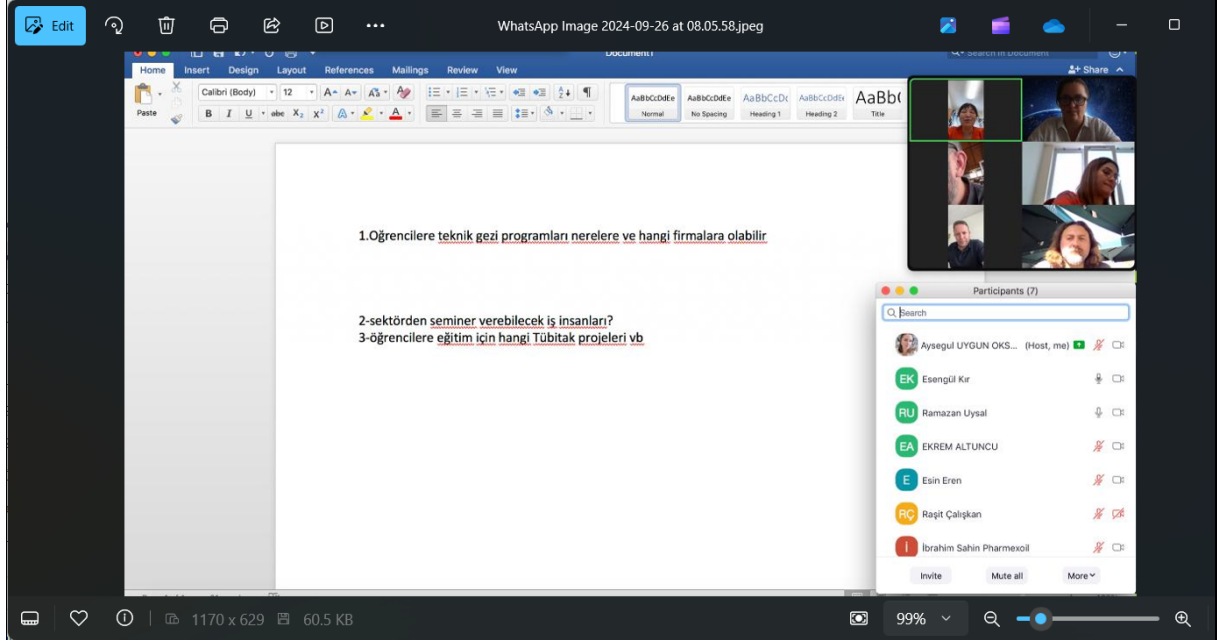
Edit

WhatsApp Image 2024-09-26 at 08.05.58.jpeg

Document1

Search in Document

Home Insert Design Layout References Mailings Review View

Share

Paste

Calibri (Body) 12

B I U abc $X_2$ $X^2$

AaBbCcDdEe Normal
AaBbCcDdEe No Spacing
AaBbCcDc Heading 1
AaBbCcDdEe Heading 2
AaBb( Title

1.Oğrencilere teknik gezi programları nerelere ve hangi firmalara olabilir

2-sektörden seminer verebilecek iş insanları?
3-öğrencilere eğitim için hangi Tübitak projeleri vb

Participants (7)

Search

Aysegul UYGUN OKS... (Host, me)
EK Esengül Kır
RU Ramazan Uysal
EA EKREM ALTUNCU
E Esin Eren
RÇ Raşit Çalışkan
İ İbrahim Sahin Pharmexoil

Invite Mute all More

1170 x 629 60.5 KB

99%